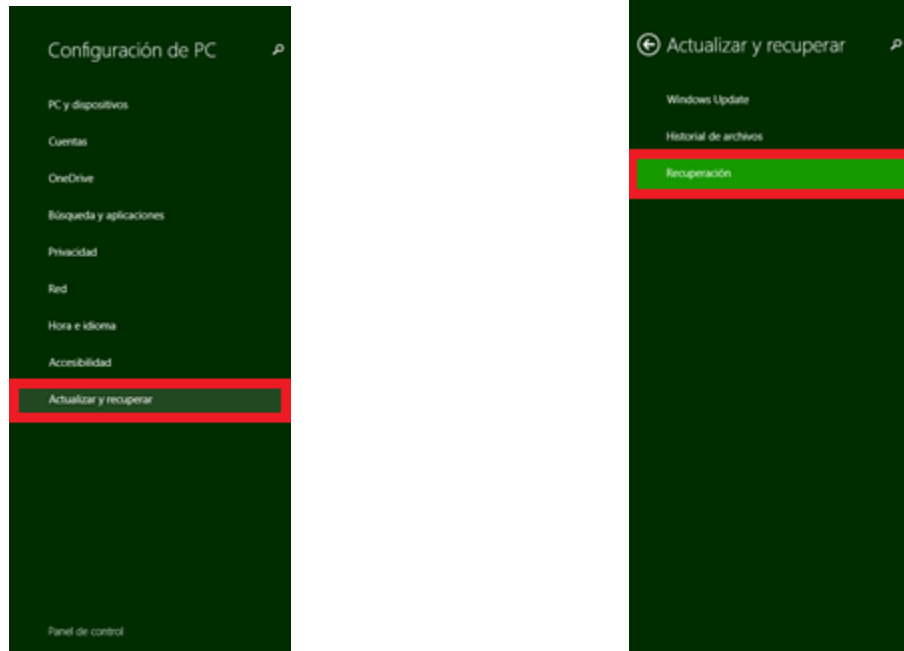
Configuración de PC

PC y dispositivos

Cuentas

OneDrive

Búsqueda y aplicaciones

Privacidad

Red

Hora e idioma

Accesibilidad

Actualizar y recuperar

Panel de control

Actualizar y recuperar

Windows Update

Historial de archivos

Recuperación